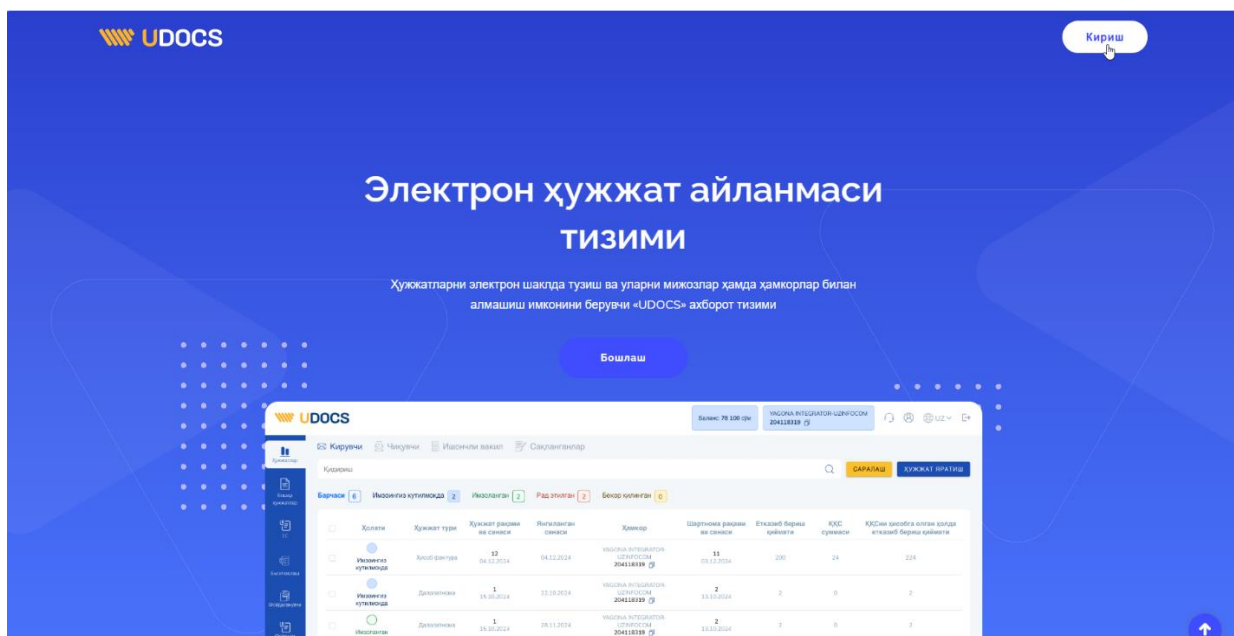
UDOCS

Кириш

Электрон ҳужжат айланмаси тизими

Ҳужжатларни электрон шаклда тузиш ва уларни мижозлар ҳамда ҳамкорлар билан алмашиш имконини берувчи «UDOCS» ахборот тизими

Бошлаш

UDOCS

Баланс: 78 100 сўм

YAGONA INTEGRATOR-UZINFOCOM 204118319

UZ

Ҳужжатлар

Кирувчи | Чиқувчи | Ишончли вакил | Сақланганлар

Қидириш

САРАЛАШ | ҲУЖЖАТ ЯРАТИШ

Барчаси 6 | Имзонгиз кутилмоқда 2 | Имзоланган 2 | Рад этилган 2 | Бекор қилинган 0

| | Ҳолати | Ҳужжат тури | Ҳужжат рақами ва санаси | Янгиланган санаси | Ҳамкор | Шартнома рақами ва санаси | Етказиб бериш қиймати | ҚҚС суммаси | ҚҚСни ҳисобга олган ҳолда етказиб бериш қиймати |
|---|---|---|---|---|---|---|---|---|---|
| | Имзонгиз кутилмоқда | Ҳисоб-фактура | 12 04.12.2024 | 04.12.2024 | YAGONA INTEGRATOR-UZINFOCOM 204118319 | 11 03.12.2024 | 200 | 24 | 224 |
| | Имзонгиз кутилмоқда | Далолатнома | 1 16.10.2024 | 12.10.2024 | YAGONA INTEGRATOR-UZINFOCOM 204118319 | 2 13.10.2024 | 2 | 0 | 2 |
| | Имзоланган | Далолатнома | 1 16.10.2024 | 08.11.2024 | YAGONA INTEGRATOR-UZINFOCOM 204118319 | 2 13.10.2024 | 2 | 0 | 2 |